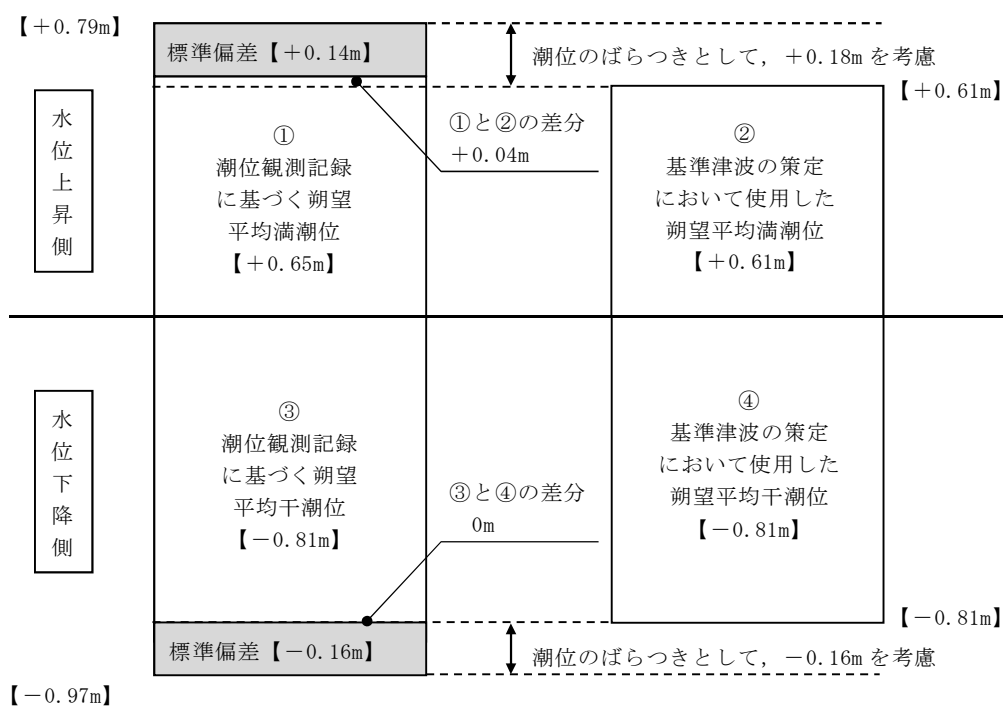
【＋0.79m】

標準偏差【＋0.14m】

潮位のばらつきとして，＋0.18m を考慮

【＋0.61m】

水位上昇側

①
潮位観測記録に基づく朔望平均満潮位
【＋0.65m】

①と②の差分
＋0.04m

②
基準津波の策定において使用した朔望平均満潮位
【＋0.61m】

水位下降側

③
潮位観測記録に基づく朔望平均干潮位
【－0.81m】

③と④の差分
0m

④
基準津波の策定において使用した朔望平均干潮位
【－0.81m】

【－0.81m】

標準偏差【－0.16m】

潮位のばらつきとして，－0.16m を考慮

【－0.97m】